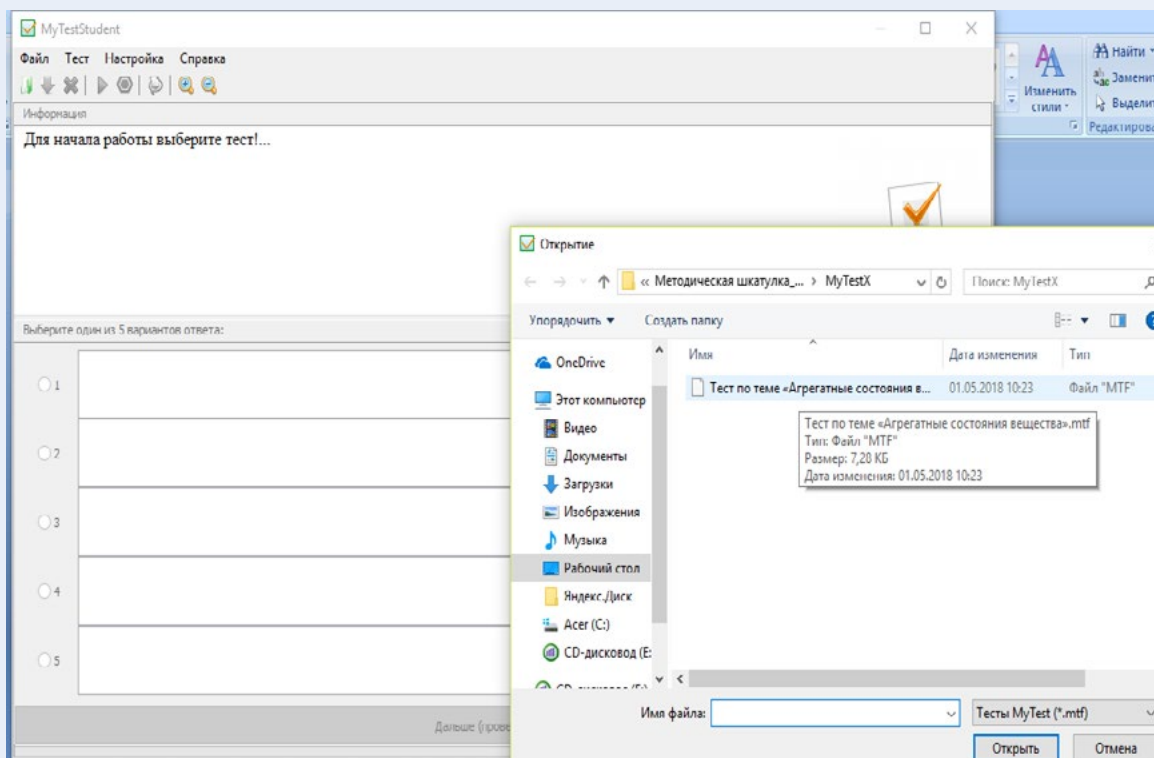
MyTestStudent

Файл Тест Настройка Справка

Информация

Для начала работы выберите тест!...

Выберите один из 5 вариантов ответа:

1

2

3

4

5

Дальше (прове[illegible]

Изменить стили

Найти

Заменит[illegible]

Выдели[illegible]

Редактирова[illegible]

Открытие

« Методическая шкатулка_... › MyTestX

Поиск: MyTestX

Упорядочить ▾ Создать папку

OneDrive

Этот компьютер

Видео

Документы

Загрузки

Изображения

Музыка

Рабочий стол

Яндекс.Диск

Acer (C:)

CD-дисковод (E:

CD-дисковод (F:)

| Имя | Дата изменения | Тип |
|---|---|---|
| Тест по теме «Агрегатные состояния в... | 01.05.2018 10:23 | Файл "MTF" |

Тест по теме «Агрегатные состояния вещества».mtf
Тип: Файл "MTF"
Размер: 7,20 КБ
Дата изменения: 01.05.2018 10:23

Имя файла:

Тесты MyTest (*.mtf)

Открыть

Отмена